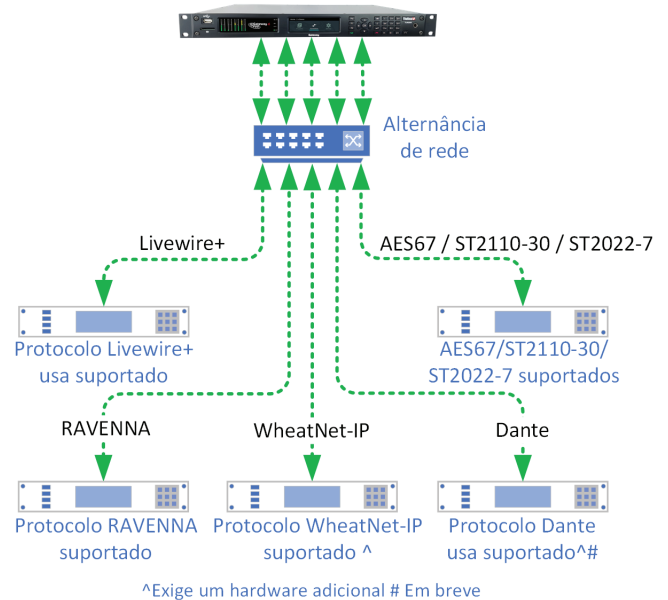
Alternância de rede

Livewire+

AES67 / ST2110-30 / ST2022-7

Protocolo Livewire+ usa suportado

AES67/ST2110-30/ ST2022-7 suportados

RAVENNA

WheatNet-IP

Dante

Protocolo RAVENNA suportado

Protocolo WheatNet-IP suportado ^

Protocolo Dante usa suportado^#

^Exige um hardware adicional # Em breve